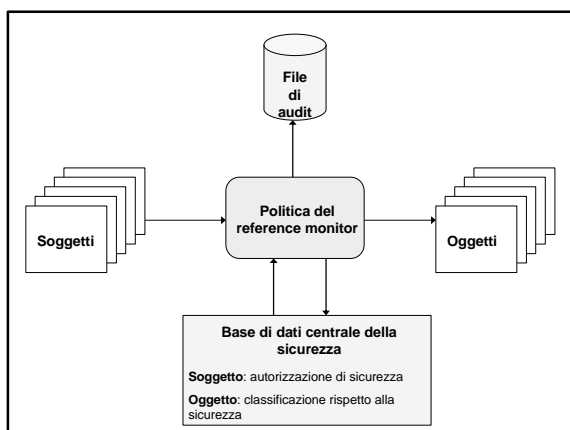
File di audit

Soggetti

Politica del reference monitor

Oggetti

Base di dati centrale della sicurezza

**Soggetto**: autorizzazione di sicurezza

**Oggetto**: classificazione rispetto alla sicurezza